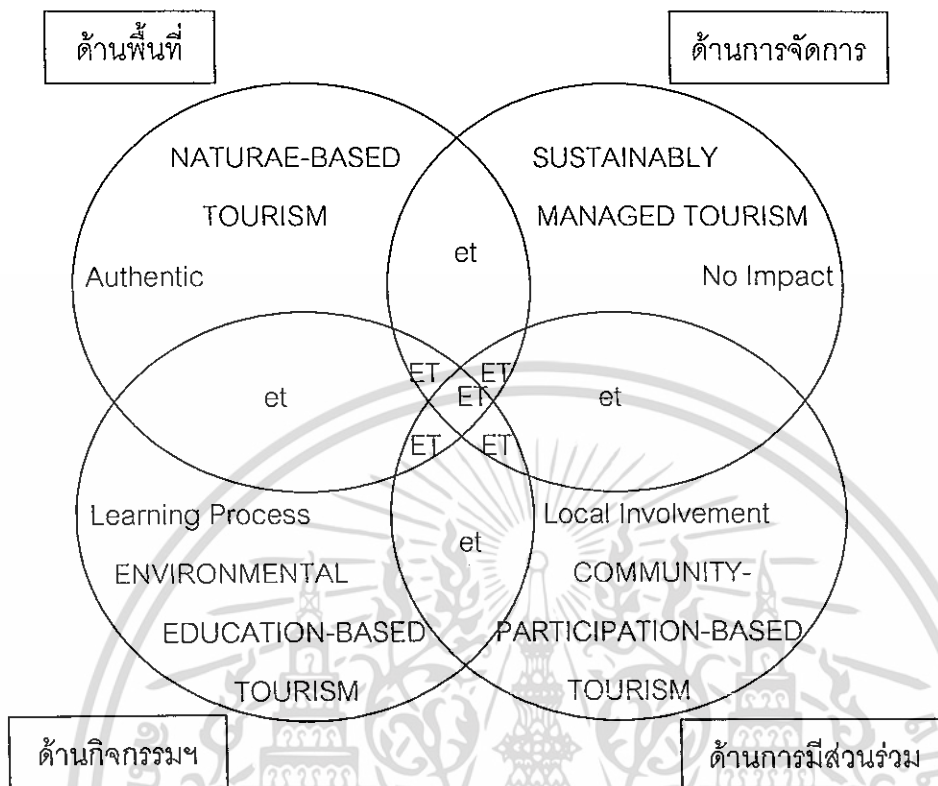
ด้านพื้นที่

ด้านการจัดการ

NATURAE-BASED TOURISM

Authentic

SUSTAINABLY MANAGED TOURISM

No Impact

et

ET ET
ET
ET ET

et

et

et

Learning Process
ENVIRONMENTAL EDUCATION-BASED TOURISM

Local Involvement
COMMUNITY-PARTICIPATION-BASED TOURISM

ด้านกิจกรรมฯ

ด้านการมีส่วนร่วม